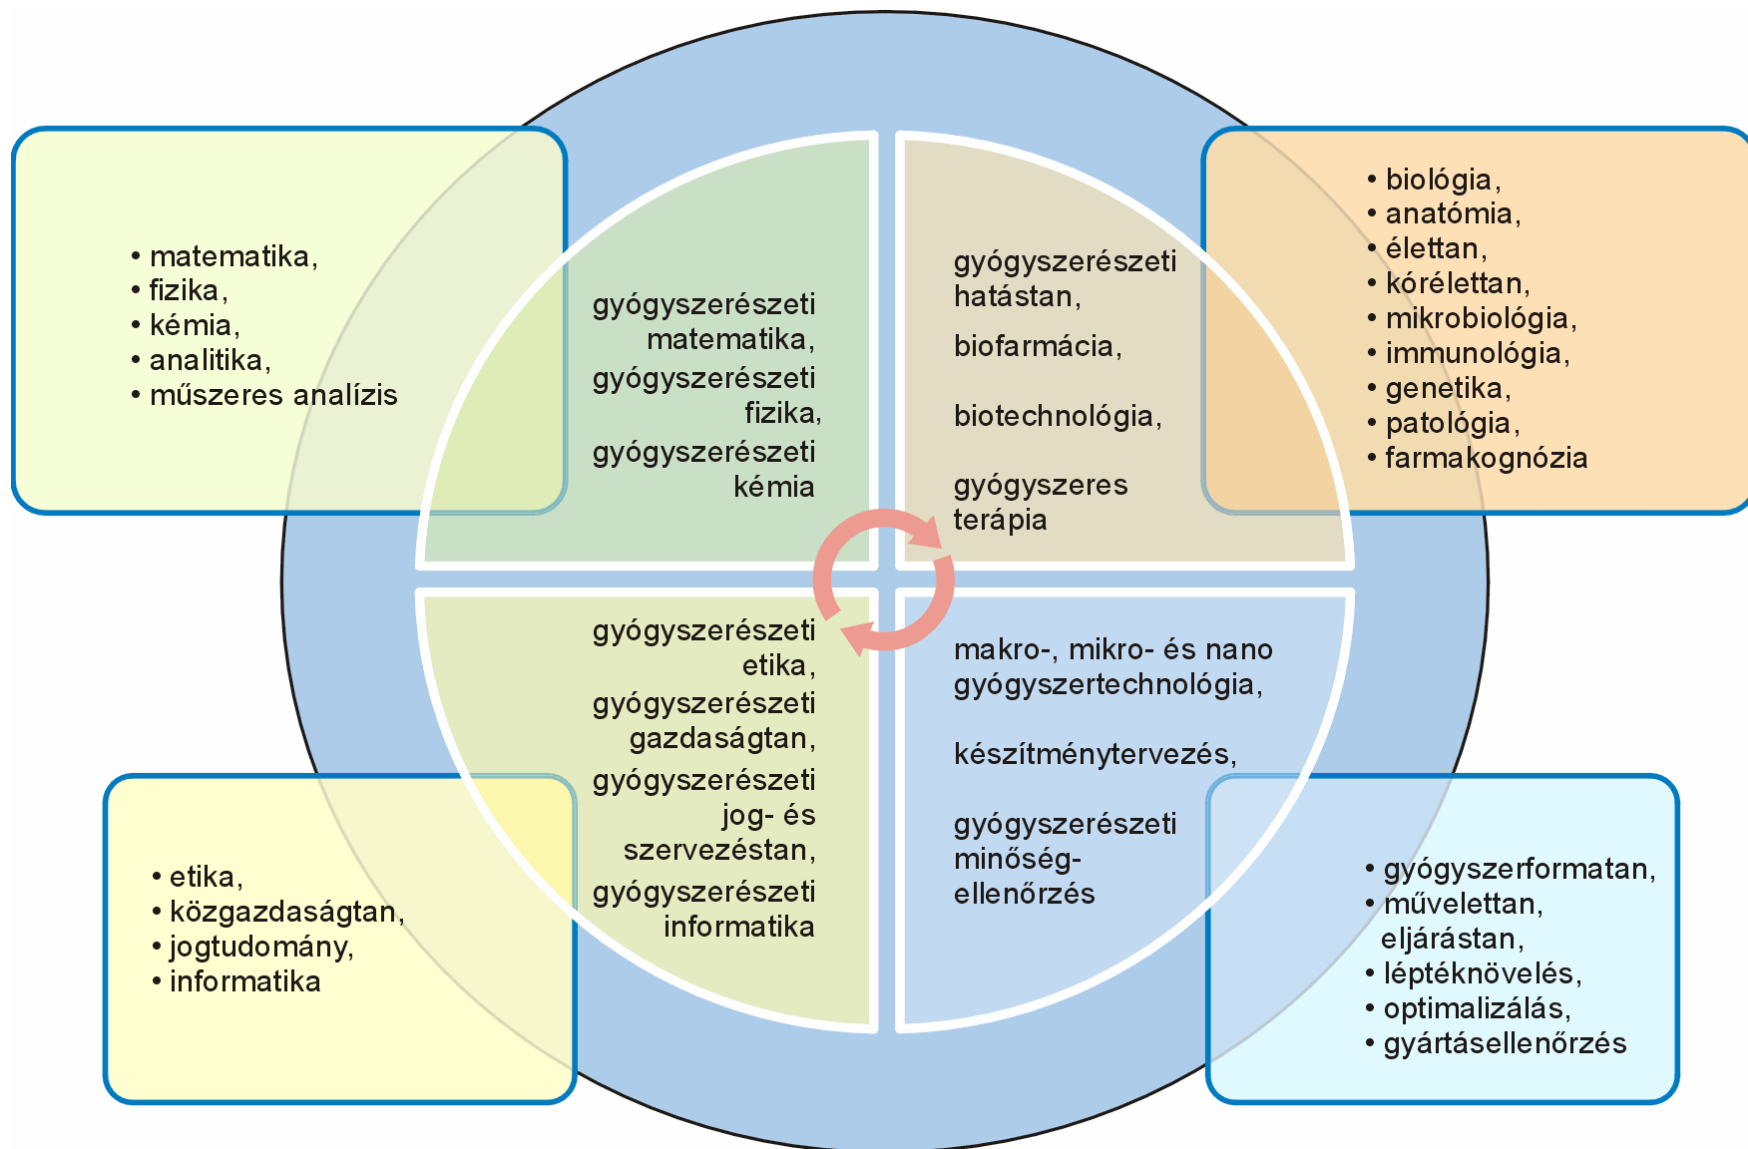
• matematika,
• fizika,
• kémia,
• analitika,
• műszeres analízis

gyógyszerészeti matematika,
gyógyszerészeti fizika,
gyógyszerészeti kémia

gyógyszerészeti hatástan,

biofarmácia,

biotechnológia,

gyógyszeres terápia

• biológia,
• anatómia,
• élettan,
• kórélettan,
• mikrobiológia,
• immunológia,
• genetika,
• patológia,
• farmakognózia

gyógyszerészeti etika,
gyógyszerészeti gazdaságtan,
gyógyszerészeti jog- és szervezéstan,
gyógyszerészeti informatika

makro-, mikro- és nano gyógyszertechnológia,

készítménytervezés,

gyógyszerészeti minőség-ellenőrzés

• etika,
• közgazdaságtan,
• jogtudomány,
• informatika

• gyógyszerformatan,
• műveletan, eljárástan,
• léptéknövelés,
• optimalizálás,
• gyártásellenőrzés